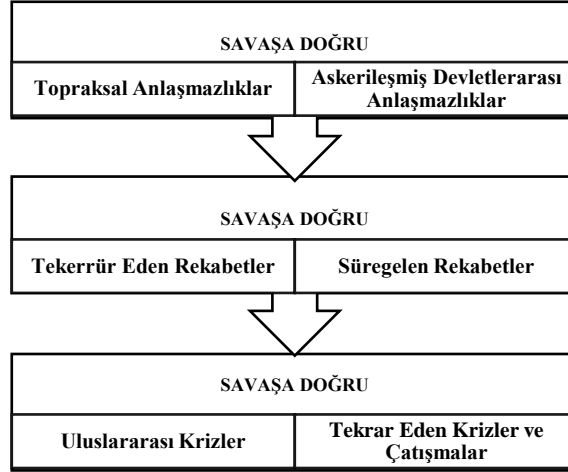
SAVAŞA DOĞRU

Topraksal Anlaşmazlıklar

Askerileşmiş Devletlerarası Anlaşmazlıklar

SAVAŞA DOĞRU

Tekerrür Eden Rekabetler

Süregelen Rekabetler

SAVAŞA DOĞRU

Uluslararası Krizler

Tekrar Eden Krizler ve Çatışmalar